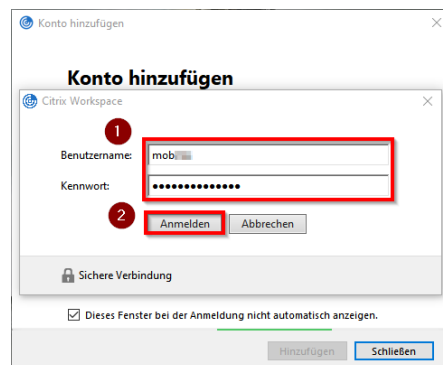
Konto hinzufügen

Konto hinzufügen

Citrix Workspace

1

Benutzername: mob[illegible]

Kennwort: ••••••••••••••

2

Anmelden Abbrechen

Sichere Verbindung

☑ Dieses Fenster bei der Anmeldung nicht automatisch anzeigen.

Hinzufügen Schließen